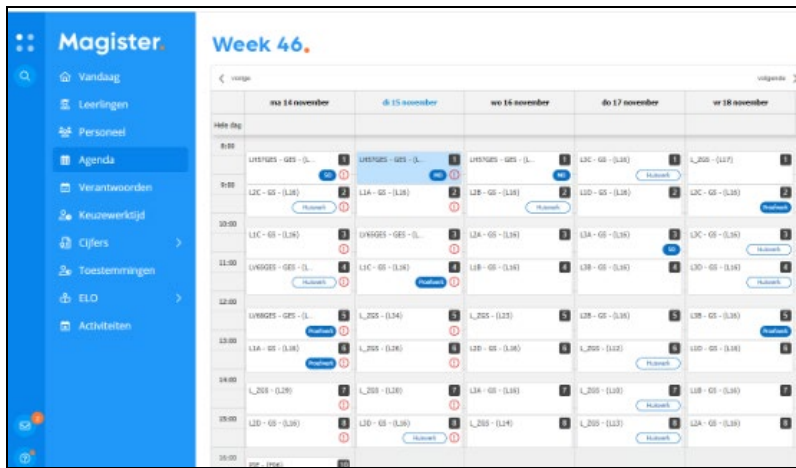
Magister.

Vandaag
Leerlingen
Personeel
Agenda
Verantwoorden
Keuzewerktijd
Cijfers
Toestemmingen
ELO
Activiteiten

Week 46.

vorige volgende

| | ma 14 november | di 15 november | wo 16 november | do 17 november | vr 18 november |
|---|---|---|---|---|---|
| Hele dag | | | | | |
| 8:00 | | | | | |
| | LH5TGES - GES - (L... 1 SO | LH5TGES - GES - (L... 1 SO | LH5TGES - GES - (L... 1 SO | L3C - GS - (L16) 1 Huiswerk | L_2GS - (L17) 1 |
| 9:00 | L2C - GS - (L16) 2 Huiswerk | L1A - GS - (L16) 2 | L2B - GS - (L16) 2 Huiswerk | L1D - GS - (L16) 2 | L2C - GS - (L16) 2 Proefwerk |
| 10:00 | L1C - GS - (L16) 3 | LV6GES - GES - (L... 3 | L2A - GS - (L16) 3 | L3A - GS - (L16) 3 SO | L3C - GS - (L16) 3 Huiswerk |
| 11:00 | LV6GES - GES - (L... 4 Huiswerk | L1C - GS - (L16) 4 Proefwerk | L1B - GS - (L16) 4 | L3B - GS - (L16) 4 | L3D - GS - (L16) 4 Huiswerk |
| 12:00 | LV6GES - GES - (L... 5 Proefwerk | L_2GS - (L34) 5 | L_2GS - (L23) 5 | L2B - GS - (L16) 5 | L3B - GS - (L16) 5 Proefwerk |
| 13:00 | L1A - GS - (L16) 6 Proefwerk | L_2GS - (L26) 6 | L2D - GS - (L16) 6 | L_2GS - (L12) 6 Huiswerk | L1D - GS - (L16) 6 |
| 14:00 | L_2GS - (L29) 7 | L_2GS - (L28) 7 | L3A - GS - (L16) 7 | L_2GS - (L10) 7 Huiswerk | L1B - GS - (L16) 7 |
| 15:00 | L2D - GS - (L16) 8 | L3D - GS - (L16) 8 Huiswerk | L_2GS - (L14) 8 | L_2GS - (L23) 8 Huiswerk | L2A - GS - (L16) 8 |
| 16:00 | BSP - (M04) 10 | | | | |